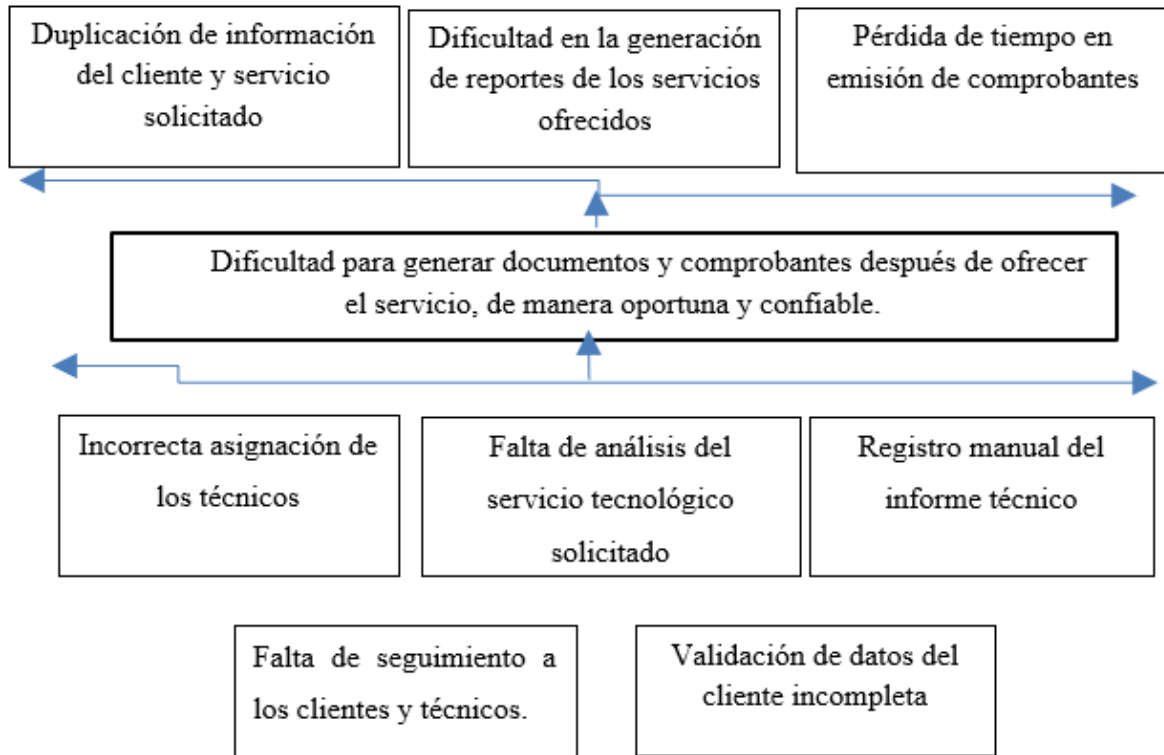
Duplicación de información del cliente y servicio solicitado

Dificultad en la generación de reportes de los servicios ofrecidos

Pérdida de tiempo en emisión de comprobantes

Dificultad para generar documentos y comprobantes después de ofrecer el servicio, de manera oportuna y confiable.

Incorrecta asignación de los técnicos

Falta de análisis del servicio tecnológico solicitado

Registro manual del informe técnico

Falta de seguimiento a los clientes y técnicos.

Validación de datos del cliente incompleta